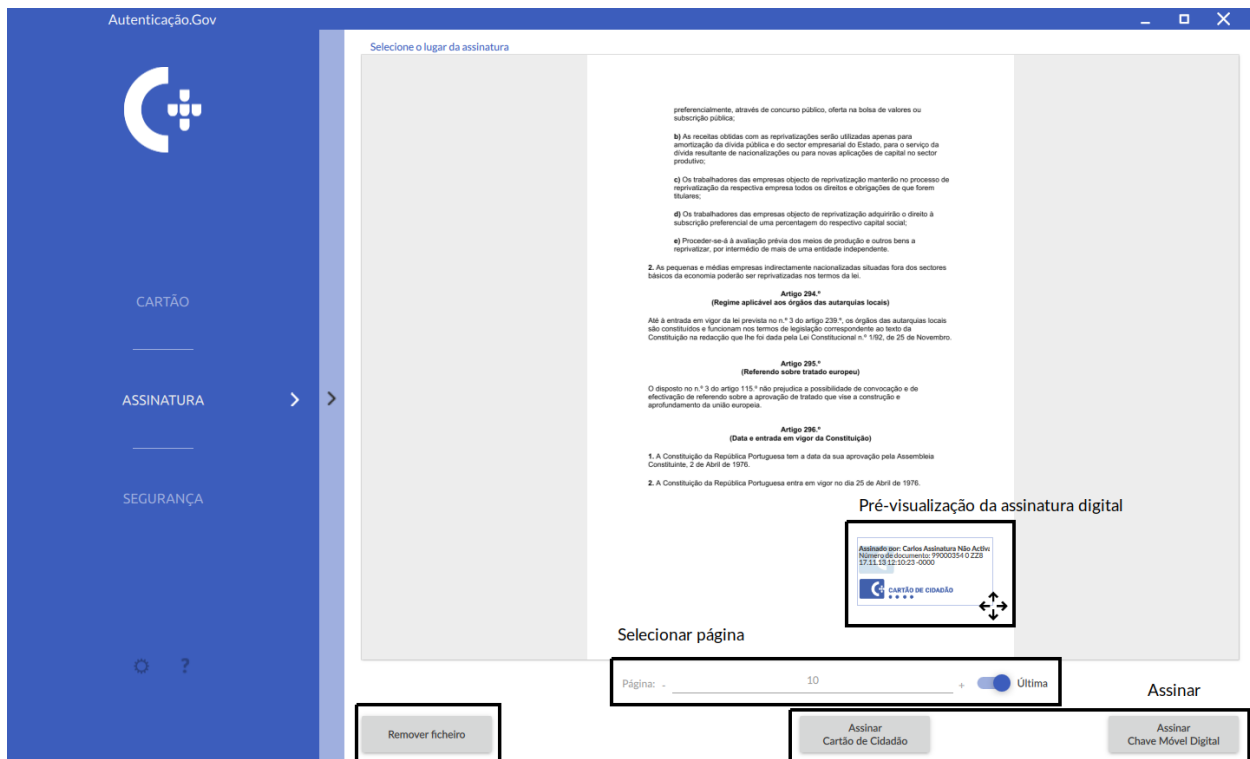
Autenticação.Gov

CARTÃO

ASSINATURA

SEGURANÇA

?

Selecione o lugar da assinatura

preferencialmente, através de concurso público, oferta na bolsa de valores ou subscrição pública;

**b)** As receitas obtidas com as reprivatizações serão utilizadas apenas para amortização da dívida pública e do sector empresarial do Estado, para o serviço da dívida resultante de nacionalizações ou para novas aplicações de capital no sector produtivo;

**c)** Os trabalhadores das empresas objecto de reprivatização manterão no processo de reprivatização da respectiva empresa todos os direitos e obrigações de que forem titulares;

**d)** Os trabalhadores das empresas objecto de reprivatização adquirirão o direito à subscrição preferencial de uma percentagem do respectivo capital social;

**e)** Proceder-se-á à avaliação prévia dos meios de produção e outros bens a reprivatizar, por intermédio de mais de uma entidade independente.

**2.** As pequenas e médias empresas indirectamente nacionalizadas situadas fora dos sectores básicos da economia poderão ser reprivatizadas nos termos da lei.

**Artigo 294.º**
**(Regime aplicável aos órgãos das autarquias locais)**

Até à entrada em vigor da lei prevista no n.º 3 do artigo 239.º, os órgãos das autarquias locais são constituídos e funcionam nos termos de legislação correspondente ao texto da Constituição na redacção que lhe foi dada pela Lei Constitucional n.º 1/92, de 25 de Novembro.

**Artigo 295.º**
**(Referendo sobre tratado europeu)**

O disposto no n.º 3 do artigo 115.º não prejudica a possibilidade de convocação e de efectivação de referendo sobre a aprovação de tratado que vise a construção e aprofundamento da união europeia.

**Artigo 296.º**
**(Data e entrada em vigor da Constituição)**

**1.** A Constituição da República Portuguesa tem a data da sua aprovação pela Assembleia Constituinte, 2 de Abril de 1976.

**2.** A Constituição da República Portuguesa entra em vigor no dia 25 de Abril de 1976.

Pré-visualização da assinatura digital

Assinado por: Carlos Assinatura Não Activ
Número de documento: 990003540ZZ8
17.11.13 12:10:23 -0000

CARTÃO DE CIDADÃO

Selecionar página

Página: - 10 + Última

Assinar

Remover ficheiro

Assinar
Cartão de Cidadão

Assinar
Chave Móvel Digital